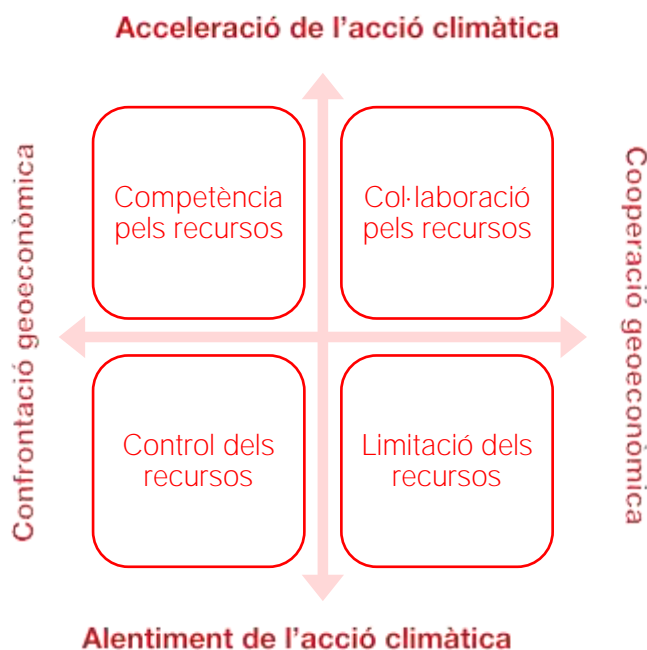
Acceleració de l’acció climàtica

Confrontació geoeconòmica

Competència pels recursos

Col·laboració pels recursos

Cooperació geoeconòmica

Control dels recursos

Limitació dels recursos

Alentiment de l’acció climàtica